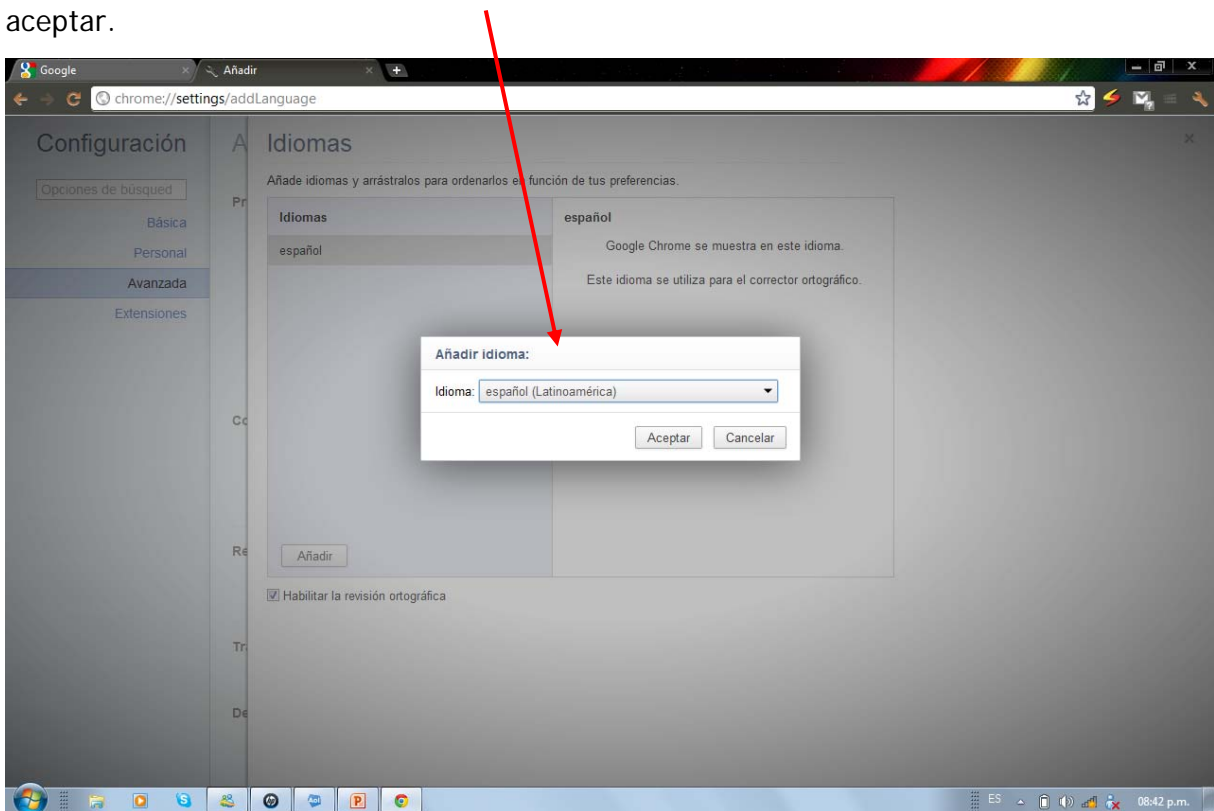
aceptar.

Google
Añadir
chrome://settings/addLanguage

Configuración
Opciones de búsqued
Básica
Personal
Avanzada
Extensiones

A
Pr
Co
Re
Tr
De

Idiomas
Añade idiomas y arrástralos para ordenarlos en función de tus preferencias.

| Idiomas | español |
|---|---|
| español | Google Chrome se muestra en este idioma. |
| | Este idioma se utiliza para el corrector ortográfico. |

Añadir

Habilitar la revisión ortográfica

Añadir idioma:
Idioma: español (Latinoamérica)
Aceptar Cancelar

ES 08:42 p.m.